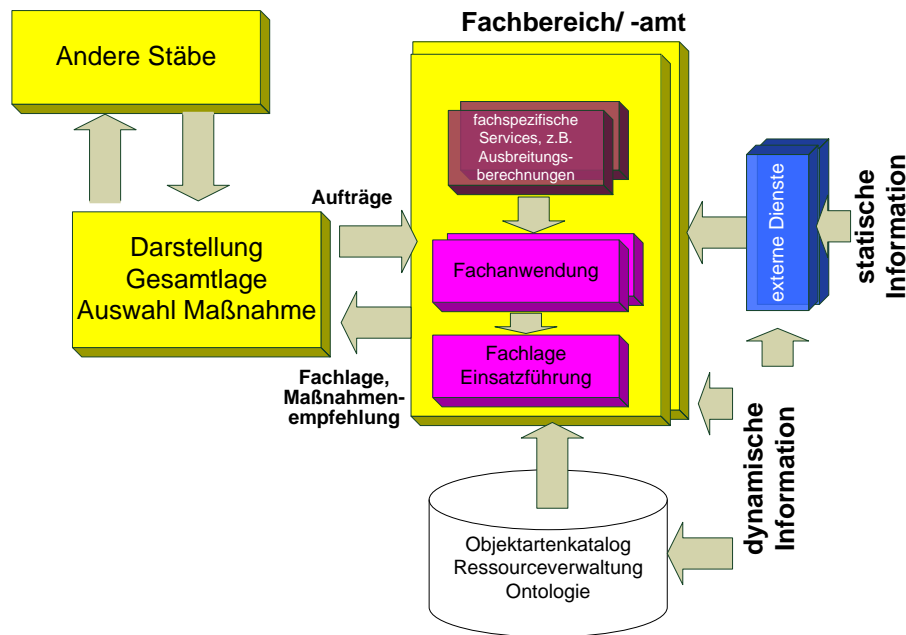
Andere Stäbe

Fachbereich/ -amt

fachspezifische Services, z.B. Ausbreitungsberechnungen

Aufträge

Darstellung Gesamtlage Auswahl Maßnahme

Fachanwendung

externe Dienste

statische Information

Fachlage Einsatzführung

Fachlage, Maßnahmenempfehlung

dynamische Information

Objektartenkatalog Ressourceverwaltung Ontologie